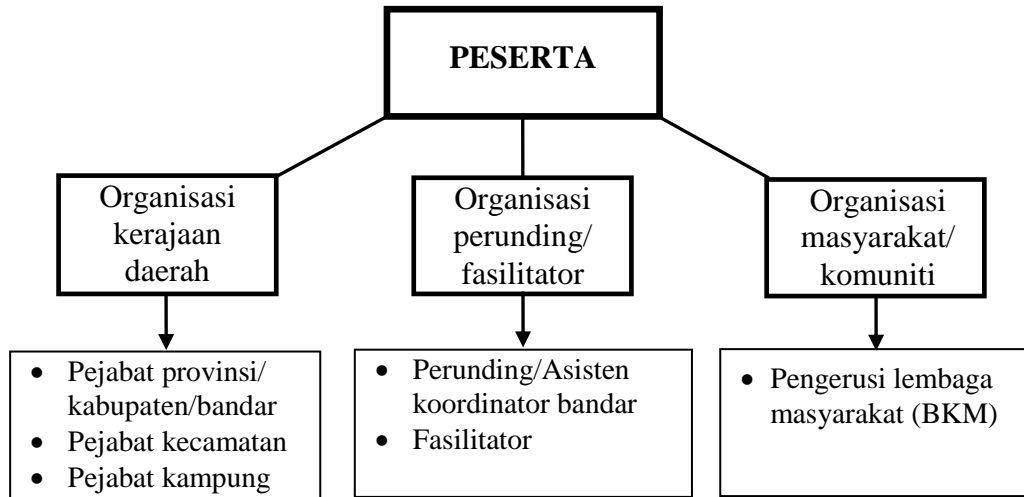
PESERTA

Organisasi kerajaan daerah

- Pejabat provinsi/ kabupaten/bandar
- Pejabat kecamatan
- Pejabat kampung

Organisasi perunding/ fasilitator

- Perunding/Asisten koordinator bandar
- Fasilitator

Organisasi masyarakat/ komuniti

- Pengerusi lembaga masyarakat (BKM)